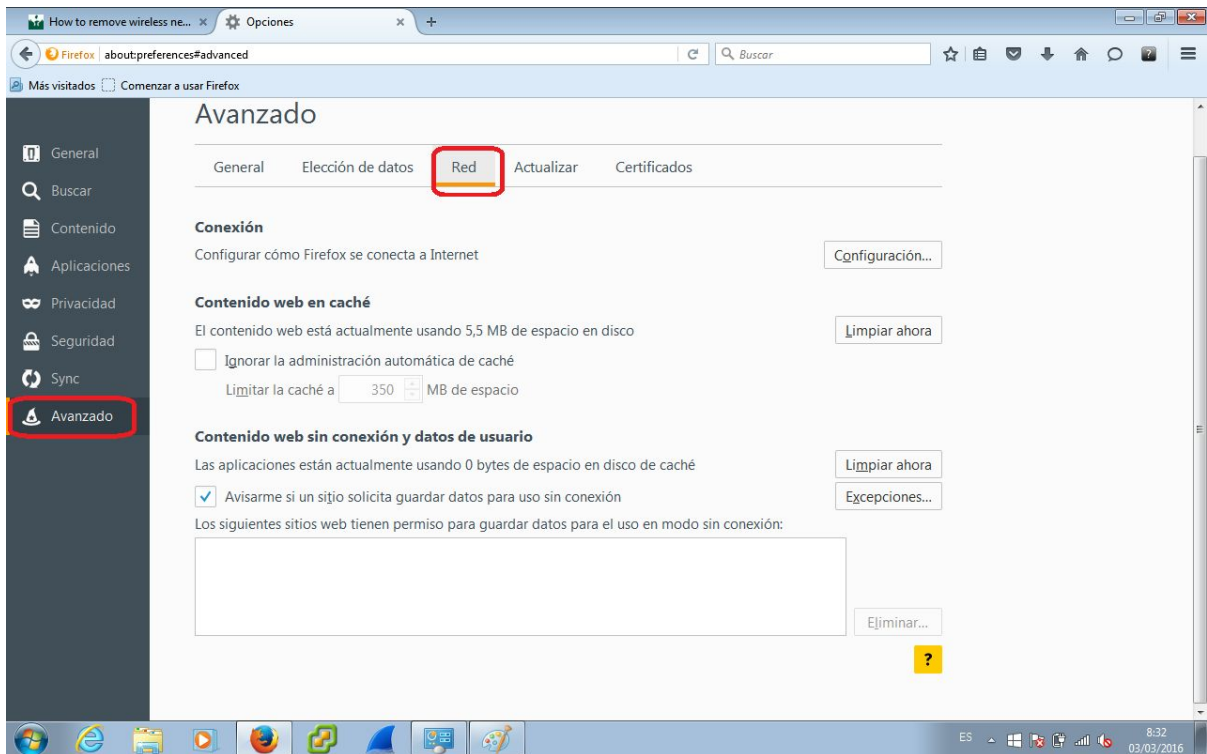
How to remove wireless ne... × Opciones × +

Firefox about:preferences#advanced

Buscar

Más visitados Comenzar a usar Firefox

General
Buscar
Contenido
Aplicaciones
Privacidad
Seguridad
Sync
Avanzado

Avanzado

General Elección de datos Red Actualizar Certificados

Conexión

Configurar cómo Firefox se conecta a Internet

Configuración...

Contenido web en caché

El contenido web está actualmente usando 5,5 MB de espacio en disco

Limpiar ahora

Ignorar la administración automática de caché

Limitar la caché a 350 MB de espacio

Contenido web sin conexión y datos de usuario

Las aplicaciones están actualmente usando 0 bytes de espacio en disco de caché

Limpiar ahora

Avisarme si un sitio solicita guardar datos para uso sin conexión

Excepciones...

Los siguientes sitios web tienen permiso para guardar datos para el uso en modo sin conexión:

Eliminar...

?

ES 8:32 03/03/2016